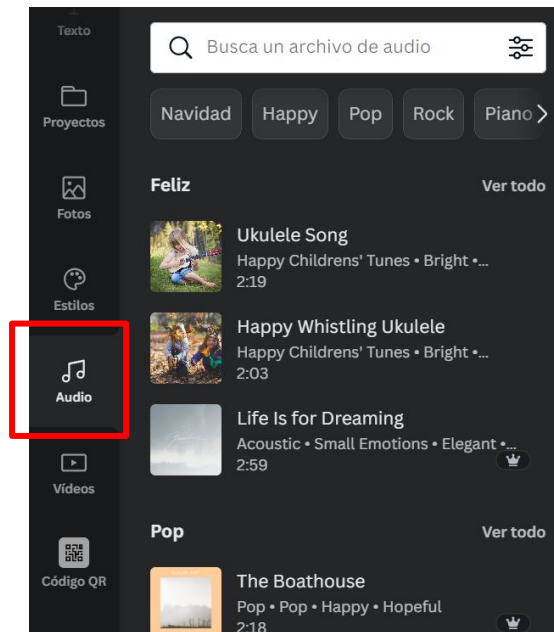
Texto

Proyectos

Fotos

Estilos

Audio

Vídeos

Código QR

Busca un archivo de audio

Navidad
Happy
Pop
Rock
Piano

Feliz
Ver todo

Ukulele Song
Happy Childrens' Tunes • Bright •...
2:19

Happy Whistling Ukulele
Happy Childrens' Tunes • Bright •...
2:03

Life Is for Dreaming
Acoustic • Small Emotions • Elegant •...
2:59

Pop
Ver todo

The Boathouse
Pop • Pop • Happy • Hopeful
2:18